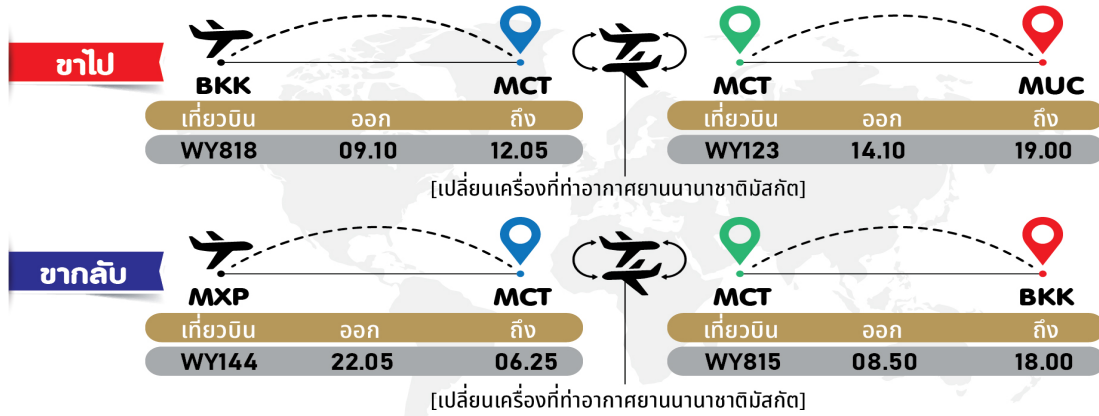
ขาไป

BKK MCT

| เที่ยวบิน | ออก | ถึง |
|---|---|---|
| WY818 | 09.10 | 12.05 |

MCT MUC

| เที่ยวบิน | ออก | ถึง |
|---|---|---|
| WY123 | 14.10 | 19.00 |

[เปลี่ยนเครื่องที่ท่าอากาศยานนานาชาติมัสกัต]

ขากลับ

MXP MCT

| เที่ยวบิน | ออก | ถึง |
|---|---|---|
| WY144 | 22.05 | 06.25 |

MCT BKK

| เที่ยวบิน | ออก | ถึง |
|---|---|---|
| WY815 | 08.50 | 18.00 |

[เปลี่ยนเครื่องที่ท่าอากาศยานนานาชาติมัสกัต]